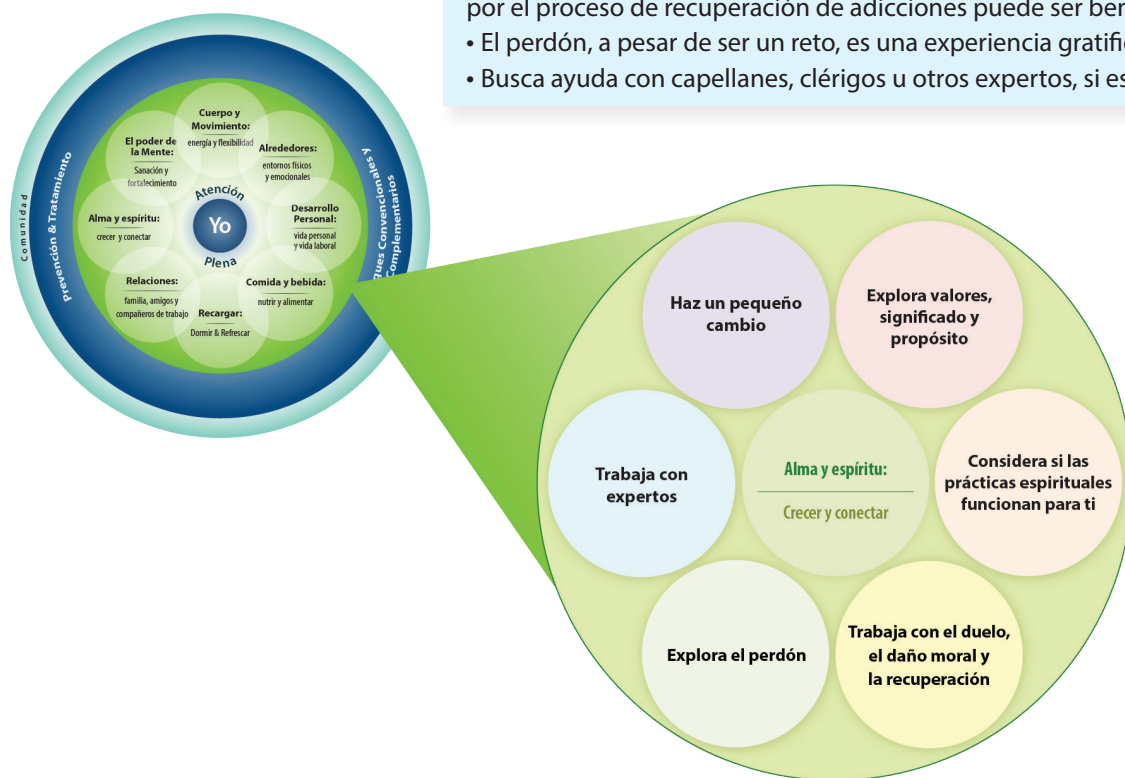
por el proceso de recuperación de adicciones puede ser ben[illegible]
• El perdón, a pesar de ser un reto, es una experiencia gratifi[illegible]
• Busca ayuda con capellanes, clérigos u otros expertos, si es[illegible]

Comunidad

Prevención & Tratamiento

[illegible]ques Convencionales y Complementarios

Cuerpo y Movimiento:
energía y flexibilidad

Alrededores:
entornos físicos y emocionales

Desarrollo Personal:
vida personal y vida laboral

Comida y bebida:
nutrir y alimentar

Recargar:
Dormir & Refrescar

Relaciones:
familia, amigos y compañeros de trabajo

Alma y espíritu:
crecer y conectar

El poder de la Mente:
Sanación y fortalecimiento

Atención
Yo
Plena

Haz un pequeño cambio

Explora valores, significado y propósito

Trabaja con expertos

Alma y espíritu:
Crecer y conectar

Considera si las prácticas espirituales funcionan para ti

Explora el perdón

Trabaja con el duelo, el daño moral y la recuperación